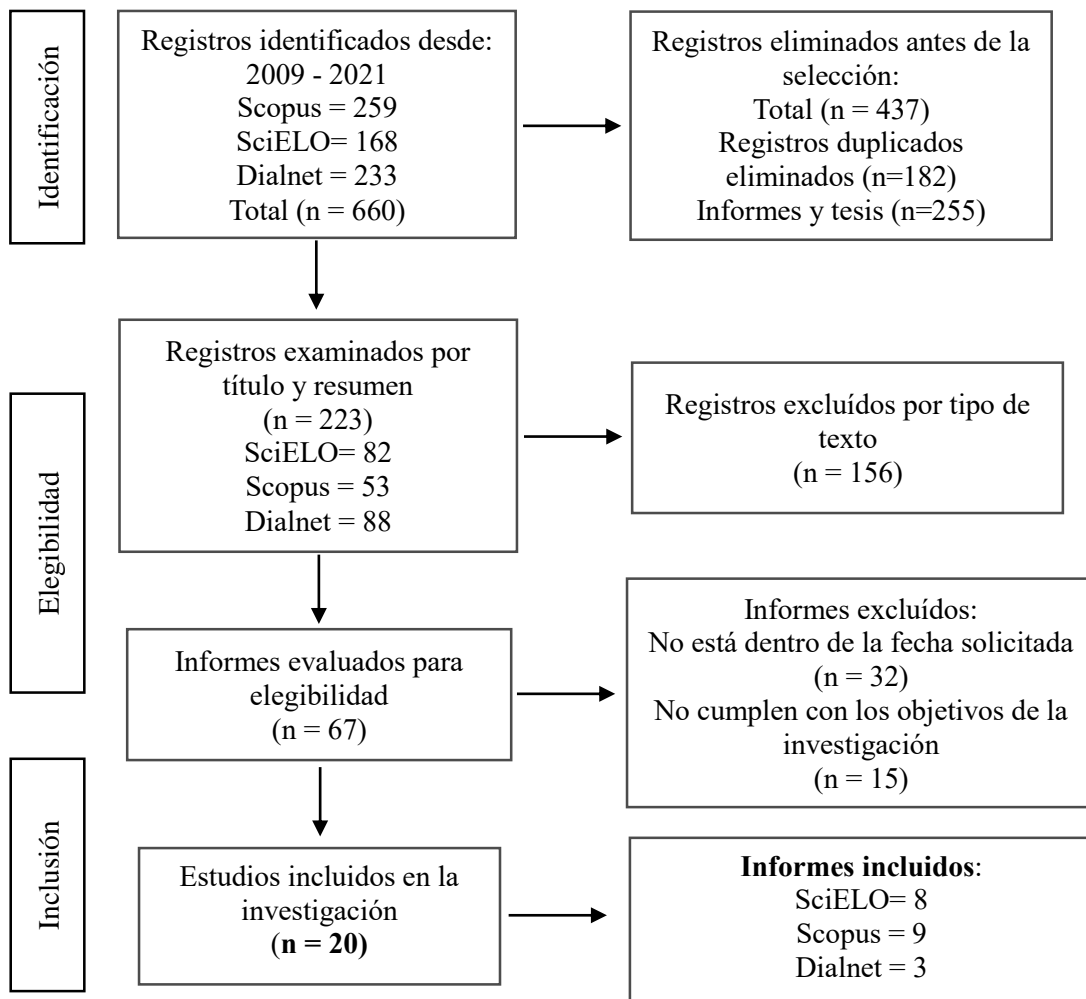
Identificación

Registros identificados desde:
2009 - 2021
Scopus = 259
SciELO= 168
Dialnet = 233
Total (n = 660)

Registros eliminados antes de la selección:
Total (n = 437)
Registros duplicados eliminados (n=182)
Informes y tesis (n=255)

Elegibilidad

Registros examinados por título y resumen
(n = 223)
SciELO= 82
Scopus = 53
Dialnet = 88

Registros excluídos por tipo de texto
(n = 156)

Informes evaluados para elegibilidad
(n = 67)

Informes excluídos:
No está dentro de la fecha solicitada
(n = 32)
No cumplen con los objetivos de la investigación
(n = 15)

Inclusión

Estudios incluidos en la investigación
(n = 20)

Informes incluidos:
SciELO= 8
Scopus = 9
Dialnet = 3